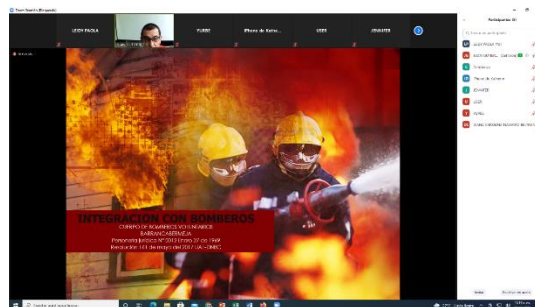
LEIDY PAOLA

YURBE

iPhone de Katie...

USER

JENNIFER

Participantes (8)

INTEGRACION CON BOMBEROS

CUERPO DE BOMBEROS VOLUNTARIOS BARRANCABERMEJA

Personería Jurídica N° 0312 Enero 27 de 1969

Resolución 101 de mayo del 2017 UAE - DNBC

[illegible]